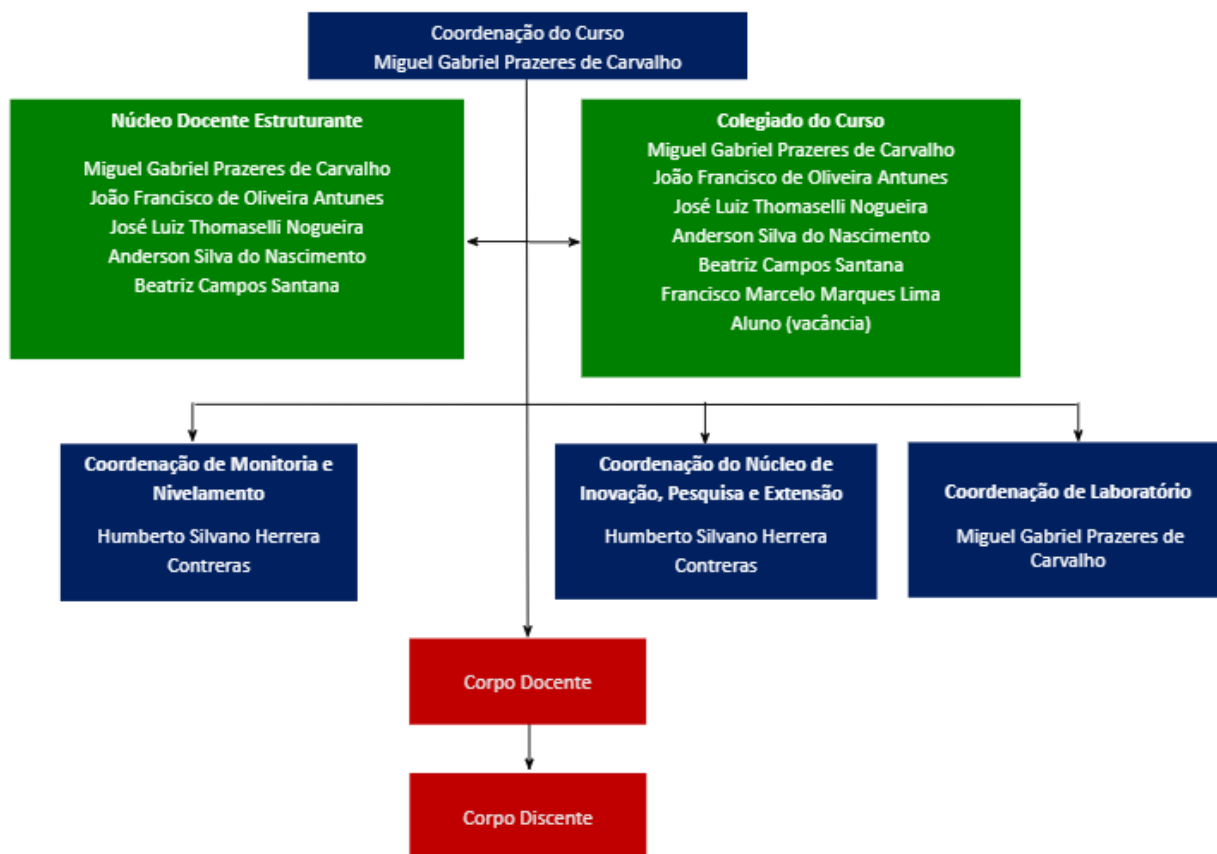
Coordenação do Curso
Miguel Gabriel Prazeres de Carvalho

Núcleo Docente Estruturante

Miguel Gabriel Prazeres de Carvalho
João Francisco de Oliveira Antunes
José Luiz Thomaselli Nogueira
Anderson Silva do Nascimento
Beatriz Campos Santana

Colegiado do Curso
Miguel Gabriel Prazeres de Carvalho
João Francisco de Oliveira Antunes
José Luiz Thomaselli Nogueira
Anderson Silva do Nascimento
Beatriz Campos Santana
Francisco Marcelo Marques Lima
Aluno (vacância)

Coordenação de Monitoria e Nivelamento

Humberto Silvano Herrera Contreras

Coordenação do Núcleo de Inovação, Pesquisa e Extensão

Humberto Silvano Herrera Contreras

Coordenação de Laboratório

Miguel Gabriel Prazeres de Carvalho

Corpo Docente

Corpo Discente